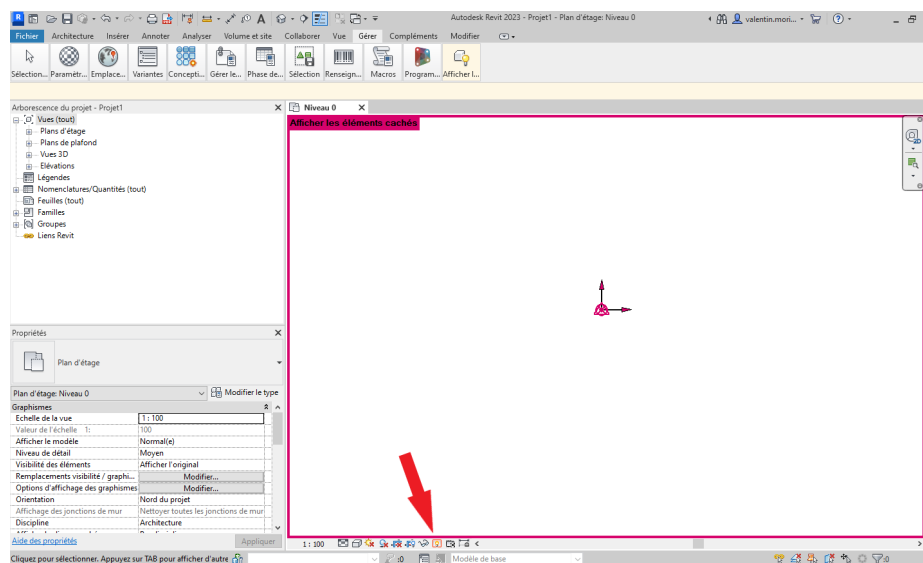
Autodesk Revit 2023 - Projet1 - Plan d'étage: Niveau 0

valentin.moni...

Fichier Architecture Insérer Annoter Analyser Volume et site Collaborer Vue Gérer Compléments Modifier

Sélection... Paramètr... Emplace... Variantes Concepti... Gérer le... Phase de... Sélection Renseign... Macros Program... Afficher l...

Arborescence du projet - Projet1

Vues (tout)
Plans d'étage
Plans de plafond
Vues 3D
Elévations
Légendes
Nomenclatures/Quantités (tout)
Feuilles (tout)
Familles
Groupes
Liens Revit

Niveau 0

Afficher les éléments cachés

Propriétés

Plan d'étage

Plan d'étage: Niveau 0 Modifier le type

Graphismes

| | |
|---|---|
| Echelle de la vue | 1 : 100 |
| Valeur de l'échelle 1: | 100 |
| Afficher le modèle | Normal(e) |
| Niveau de détail | Moyen |
| Visibilité des éléments | Afficher l'original |
| Remplacements visibilité / graphi... | Modifier... |
| Options d'affichage des graphismes | Modifier... |
| Orientation | Nord du projet |
| Affichage des jonctions de mur | Nettoyer toutes les jonctions de mur |
| Discipline | Architecture |

Aide des propriétés Appliquer

1 : 100

Cliquez pour sélectionner. Appuyez sur TAB pour afficher d'autre

:0

Modèle de base

:0